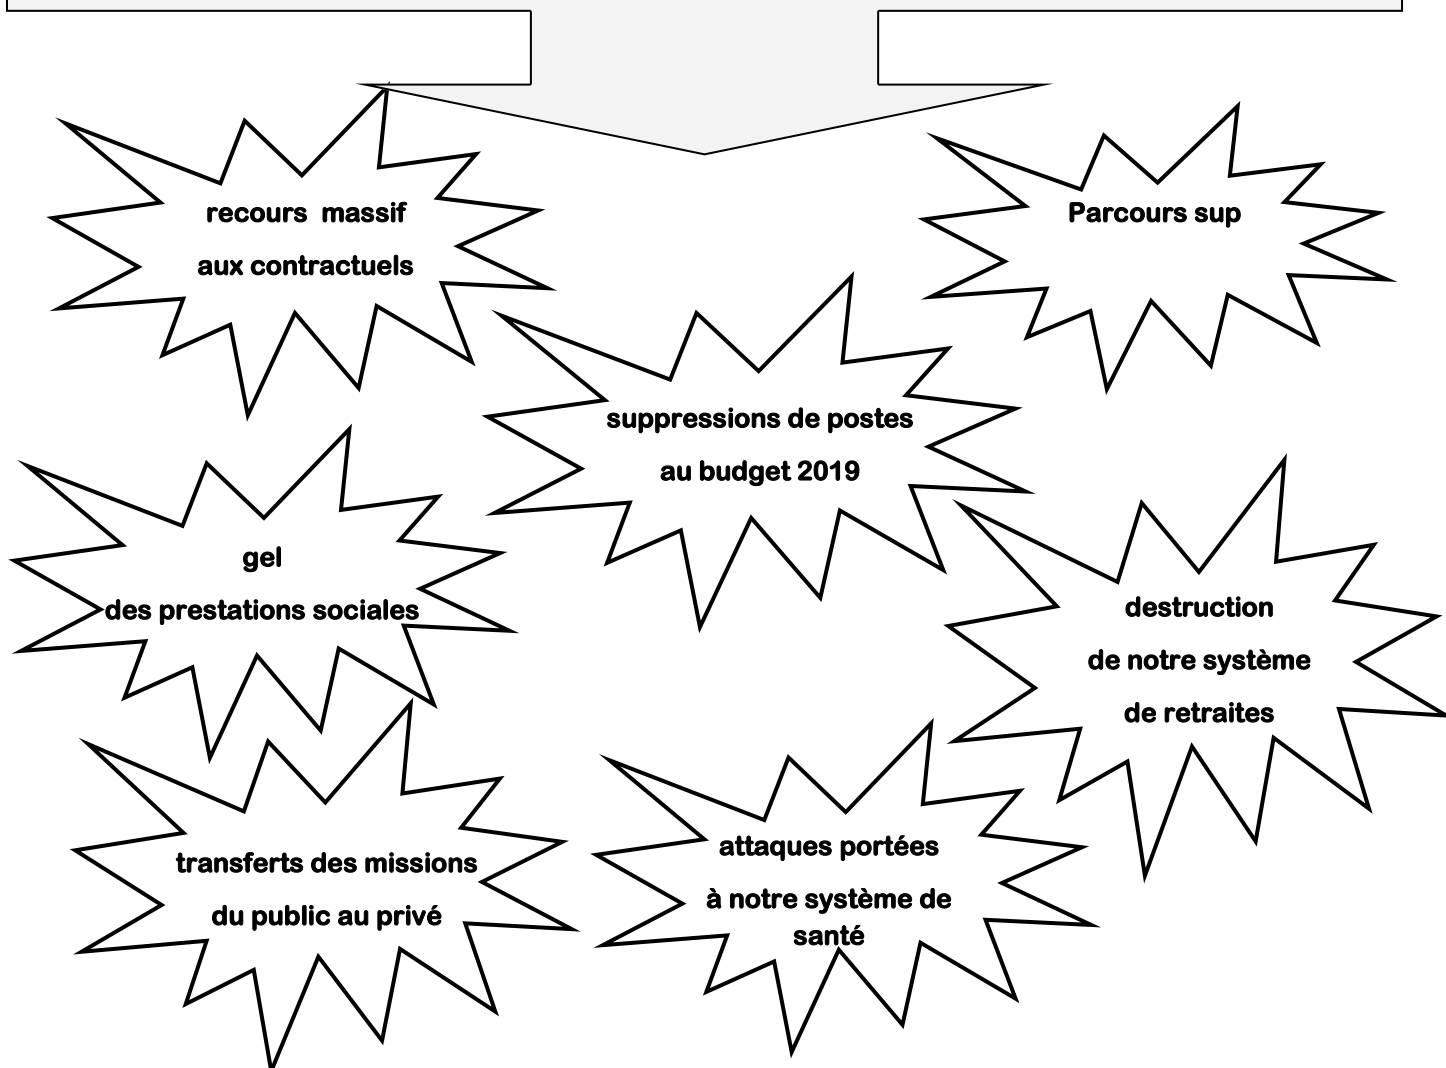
recours massif
aux contractuels

Parcours sup

suppressions de postes
au budget 2019

gel
des prestations sociales

destruction
de notre système
de retraites

transferts des missions
du public au privé

attaques portées
à notre système de
santé